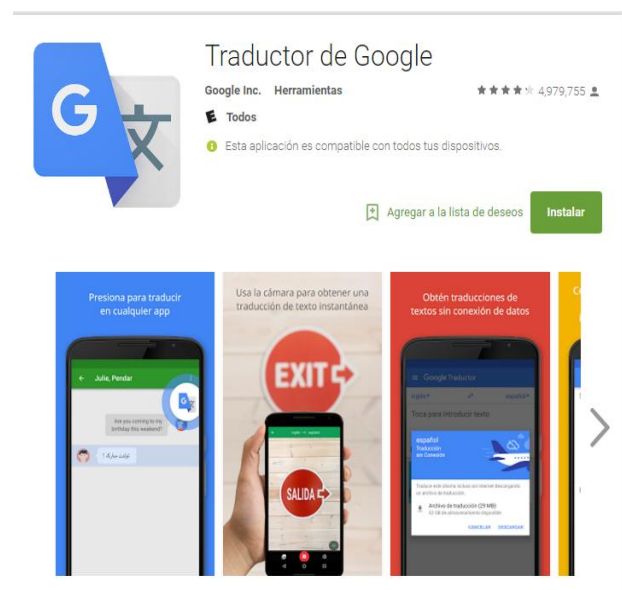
G 文

Traductor de Google

Google Inc. Herramientas

4,979,755

E Todos

Esta aplicación es compatible con todos tus dispositivos.

Agregar a la lista de deseos

Instalar

Presiona para traducir en cualquier app

Julie, Pendar

Are you coming to my birthday this weekend?

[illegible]

Usa la cámara para obtener una traducción de texto instantánea

EXIT

SALIDA

Obtén traducciones de textos sin conexión de datos

Google Traductor

Toca para introducir texto

español

Traducción sin Conexión

Archivo de traducción (29 MB)

CANCELAR DESCARGAR